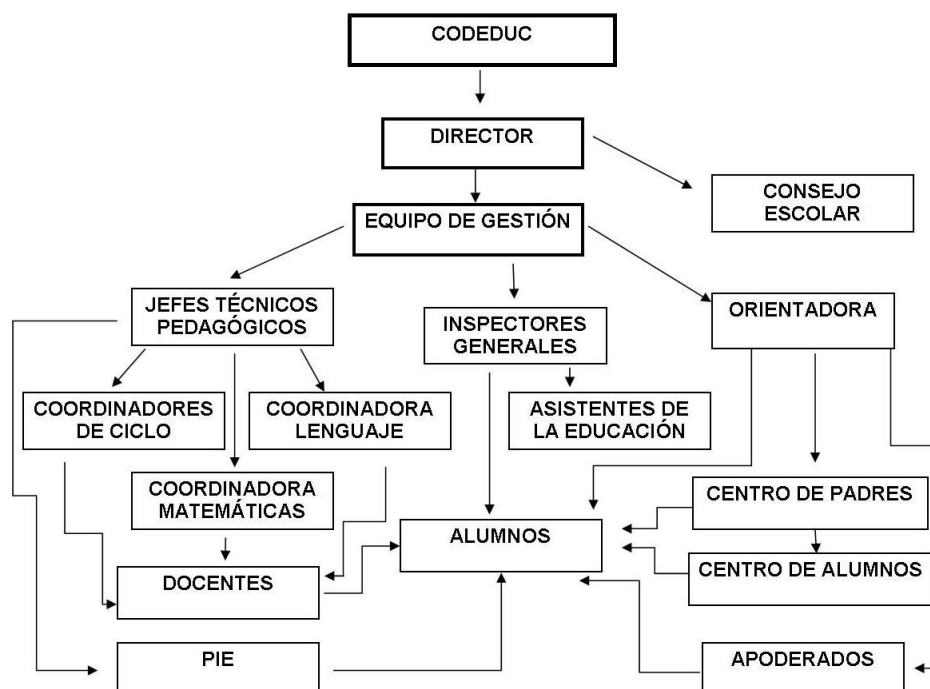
CODEDUC

DIRECTOR

CONSEJO ESCOLAR

EQUIPO DE GESTIÓN

JEFES TÉCNICOS PEDAGÓGICOS

INSPECTORES GENERALES

ORIENTADORA

COORDINADORES DE CICLO

COORDINADORA LENGUAJE

ASISTENTES DE LA EDUCACIÓN

COORDINADORA MATEMÁTICAS

CENTRO DE PADRES

ALUMNOS

DOCENTES

CENTRO DE ALUMNOS

PIE

APODERADOS